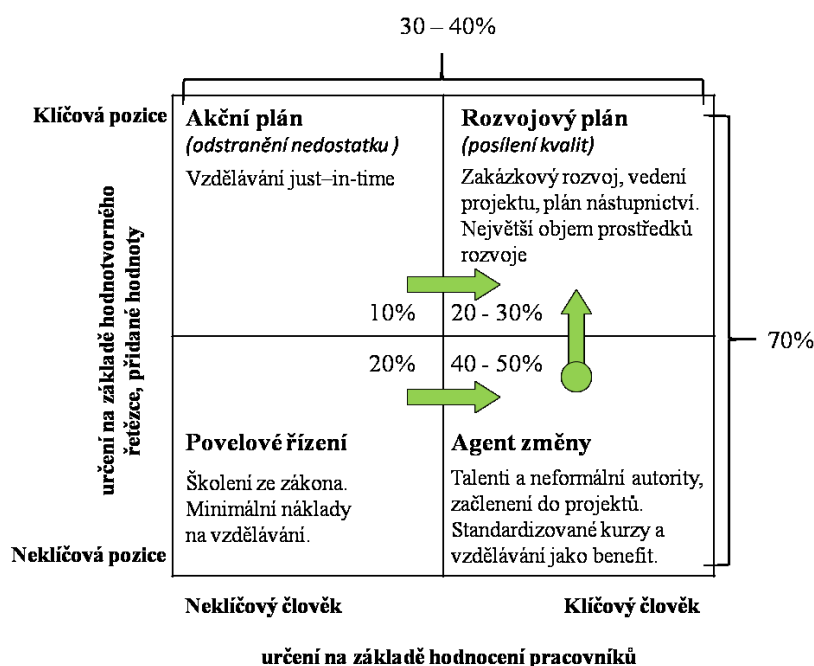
30 – 40%

Klíčová pozice

Akční plán
(odstranění nedostatku )
Vzdělávání just–in-time

10%

Rozvojový plán
(posílení kvalit)
Zakázkový rozvoj, vedení projektu, plán nástupnictví. Největší objem prostředků rozvoje

20 - 30%

70%

20%

40 - 50%

Povelové řízení
Školení ze zákona. Minimální náklady na vzdělávání.

Agent změny
Talenti a neformální autority, začlenění do projektů. Standardizované kurzy a vzdělávání jako benefit.

Neklíčová pozice

určení na základě hodnotvorného řetězce, přidané hodnoty

Neklíčový člověk

Klíčový člověk

určení na základě hodnocení pracovníků